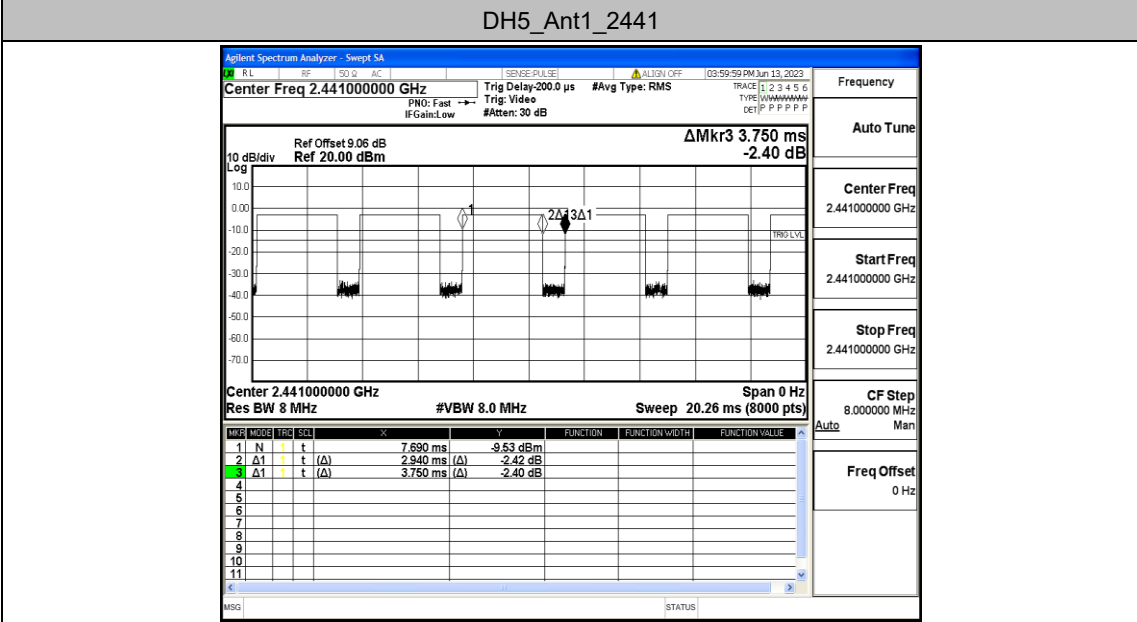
DH5_Ant1_2441

Agilent Spectrum Analyzer - Swept SA

RL RF 50 Ω AC SENSE:PULSE ALIGN OFF 03:59:59 PM Jun 13, 2023

Center Freq 2.441000000 GHz

PNO: Fast IFGain:Low

Trig Delay-200.0 µs Trig: Video #Atten: 30 dB

#Avg Type: RMS

TRACE 1 2 3 4 5 6 TYPE WWWWWW DET P P P P P P

Frequency

Ref Offset 9.06 dB
10 dB/div Ref 20.00 dBm
Log

ΔMkr3 3.750 ms
-2.40 dB

10.0
0.00
-10.0
-20.0
-30.0
-40.0
-50.0
-60.0
-70.0

1
2Δ13Δ1
TRIG LVL

Center 2.441000000 GHz
Res BW 8 MHz
#VBW 8.0 MHz
Span 0 Hz
Sweep 20.26 ms (8000 pts)

| MKR | MODE | TRC | SCL | X | | Y | FUNCTION | FUNCTION WIDTH | FUNCTION VALUE |
|---|---|---|---|---|---|---|---|---|---|
| 1 | N | 1 | t | | 7.690 ms | -9.53 dBm | | | |
| 2 | Δ1 | 1 | t | (Δ) | 2.940 ms | (Δ) -2.42 dB | | | |
| 3 | Δ1 | 1 | t | (Δ) | 3.750 ms | (Δ) -2.40 dB | | | |
| 4 | | | | | | | | | |
| 5 | | | | | | | | | |
| 6 | | | | | | | | | |
| 7 | | | | | | | | | |
| 8 | | | | | | | | | |
| 9 | | | | | | | | | |
| 10 | | | | | | | | | |
| 11 | | | | | | | | | |

Auto Tune

Center Freq
2.441000000 GHz

Start Freq
2.441000000 GHz

Stop Freq
2.441000000 GHz

CF Step
8.000000 MHz
Auto Man

Freq Offset
0 Hz

MSG
STATUS